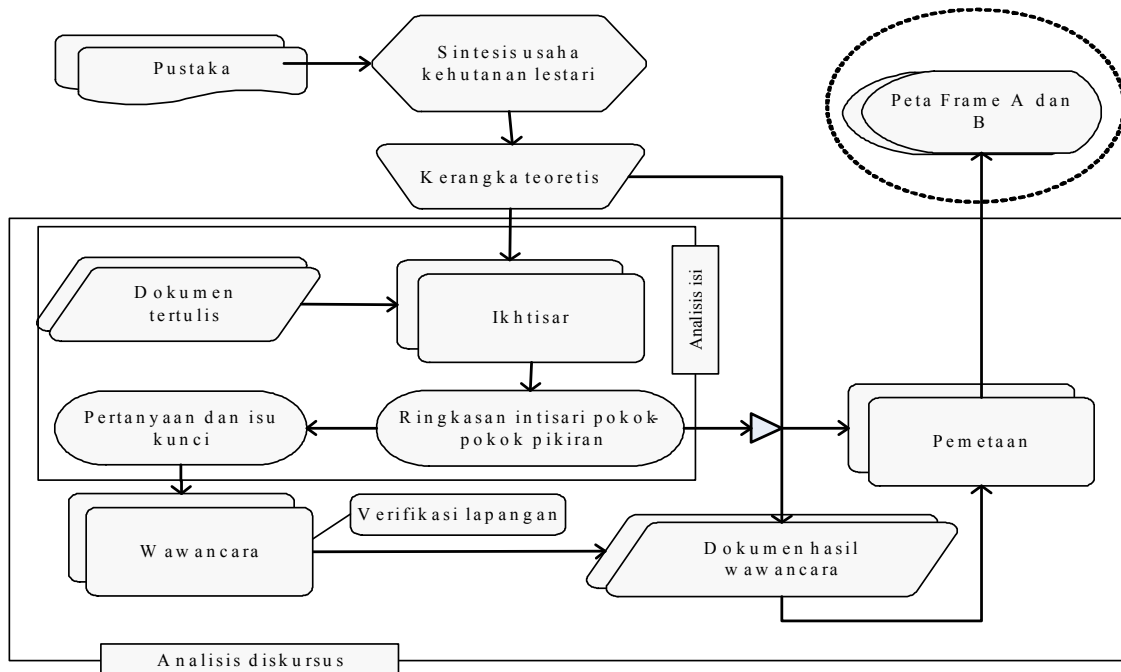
Pustaka

Sintesis usaha kehutanan lestari

Peta Frame A dan B

Kerangka teoretis

Dokumen tertulis

Ikhtisar

Analisis isi

Pertanyaan dan isu kunci

Ringkasan intisari pokok-pokok pikiran

Pemetaan

Wawancara

Verifikasi lapangan

Dokumen hasil wawancara

Analisis diskursus